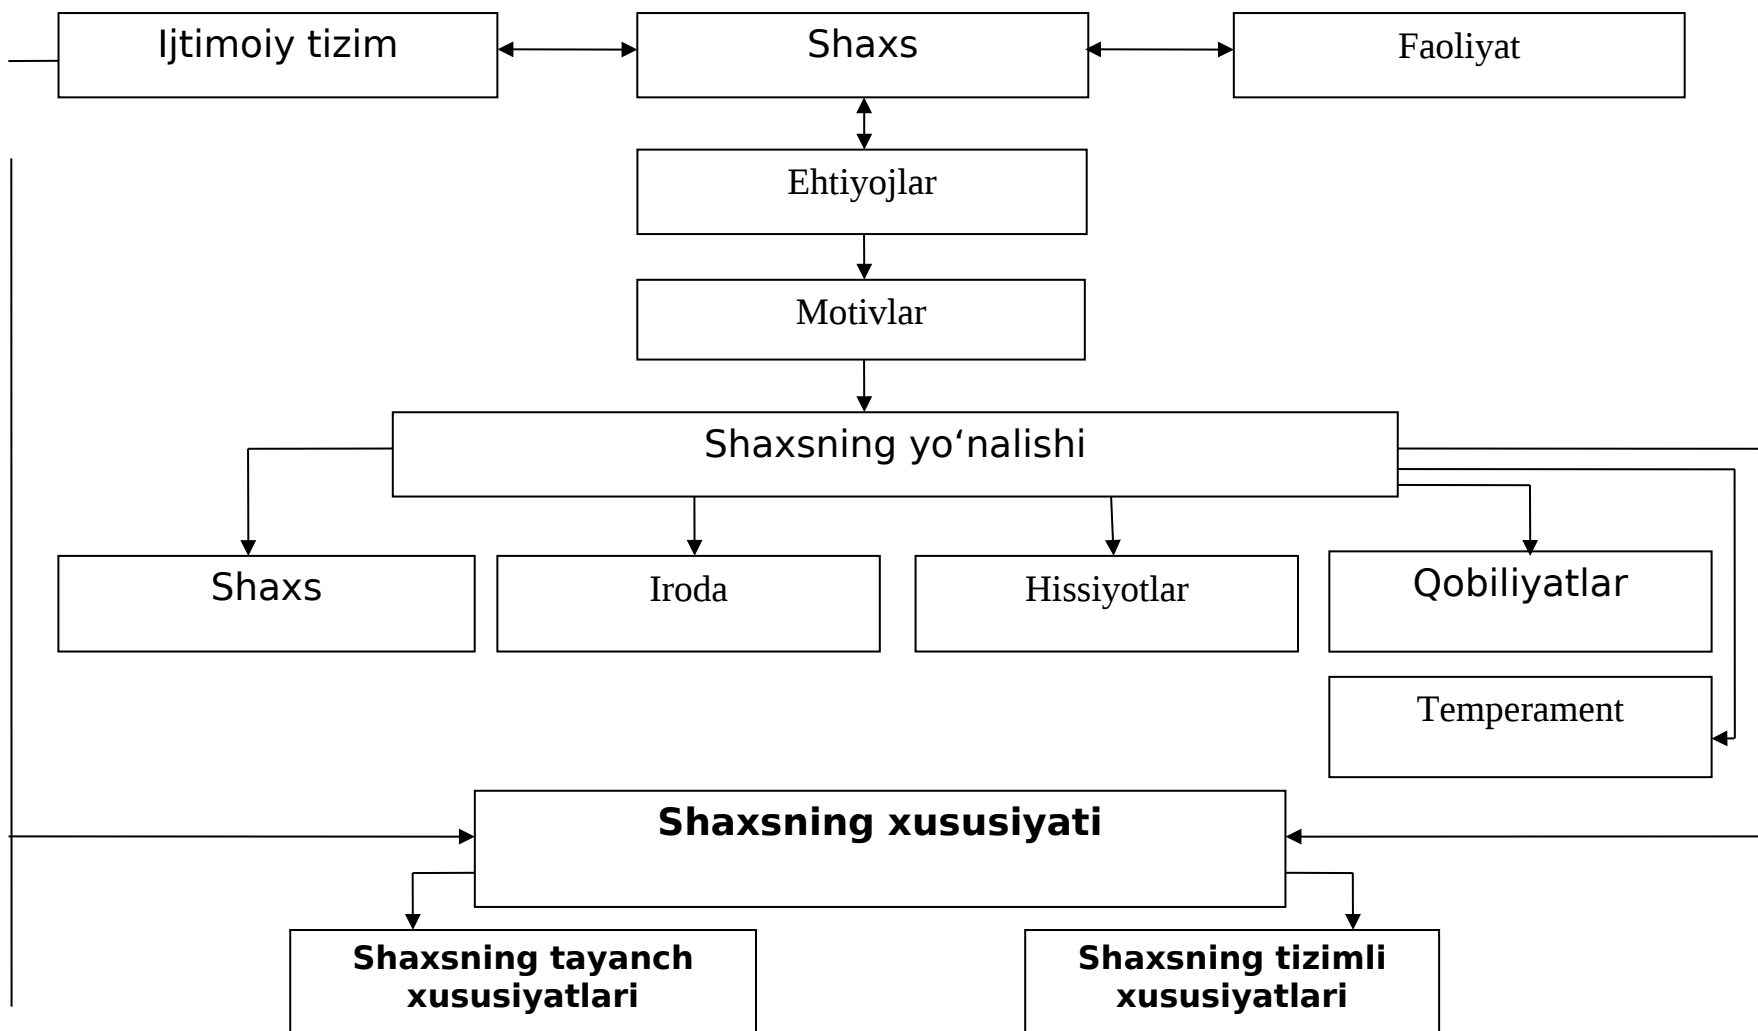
Ijtimoiy tizim

Shaxs

Faoliyat

Ehtiyojlar

Motivlar

Shaxsning yo‘nalishi

Shaxs

Iroda

Hissiyotlar

Qobiliyatlar

Temperament

Shaxsning xususiyati

Shaxsning tayanch xususiyatlari

Shaxsning tizimli xususiyatlari